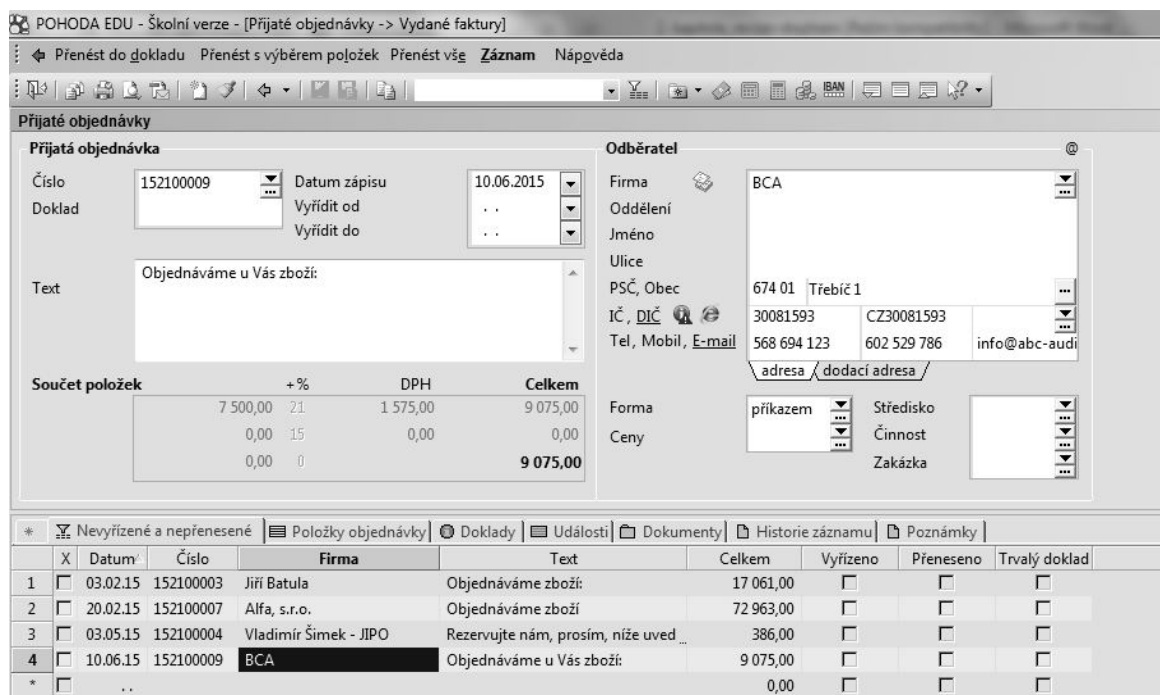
POHODA EDU - Školní verze - [Přijaté objednávky -> Vydané faktury]

Přenést do dokladu  Přenést s výběrem položek  Přenést vše  Záznam  Nápověda

Přijaté objednávky

Přijatá objednávka

Číslo 152100009
Doklad
Datum zápisu 10.06.2015
Vyřídit od . .
Vyřídit do . .

Text Objednáváme u Vás zboží:

Součet položek

| | +% | DPH | Celkem |
|---|---|---|---|
| 7 500,00 | 21 | 1 575,00 | 9 075,00 |
| 0,00 | 15 | 0,00 | 0,00 |
| 0,00 | 0 | | 9 075,00 |

Odběratel @

Firma BCA
Oddělení
Jméno
Ulice
PSČ, Obec 674 01 Třebíč 1
IČ, DIČ 30081593 CZ30081593
Tel, Mobil, E-mail 568 694 123 602 529 786 info@abc-audi

adresa dodací adresa

Forma příkazem
Ceny
Středisko
Činnost
Zakázka

Nevyřízené a nepřenesené | Položky objednávky | Doklady | Události | Dokumenty | Historie záznamu | Poznámky

| | X | Datum | Číslo | Firma | Text | Celkem | Vyřízeno | Přeneseno | Trvalý doklad |
|---|---|---|---|---|---|---|---|---|---|
| 1 | | 03.02.15 | 152100003 | Jiří Batula | Objednáváme zboží: | 17 061,00 | | | |
| 2 | | 20.02.15 | 152100007 | Alfa, s.r.o. | Objednáváme zboží | 72 963,00 | | | |
| 3 | | 03.05.15 | 152100004 | Vladimír Šimek - JIPO | Rezervujte nám, prosím, níže uved | 386,00 | | | |
| 4 | | 10.06.15 | 152100009 | BCA | Objednáváme u Vás zboží: | 9 075,00 | | | |
| * | | . . | | | | 0,00 | | | |